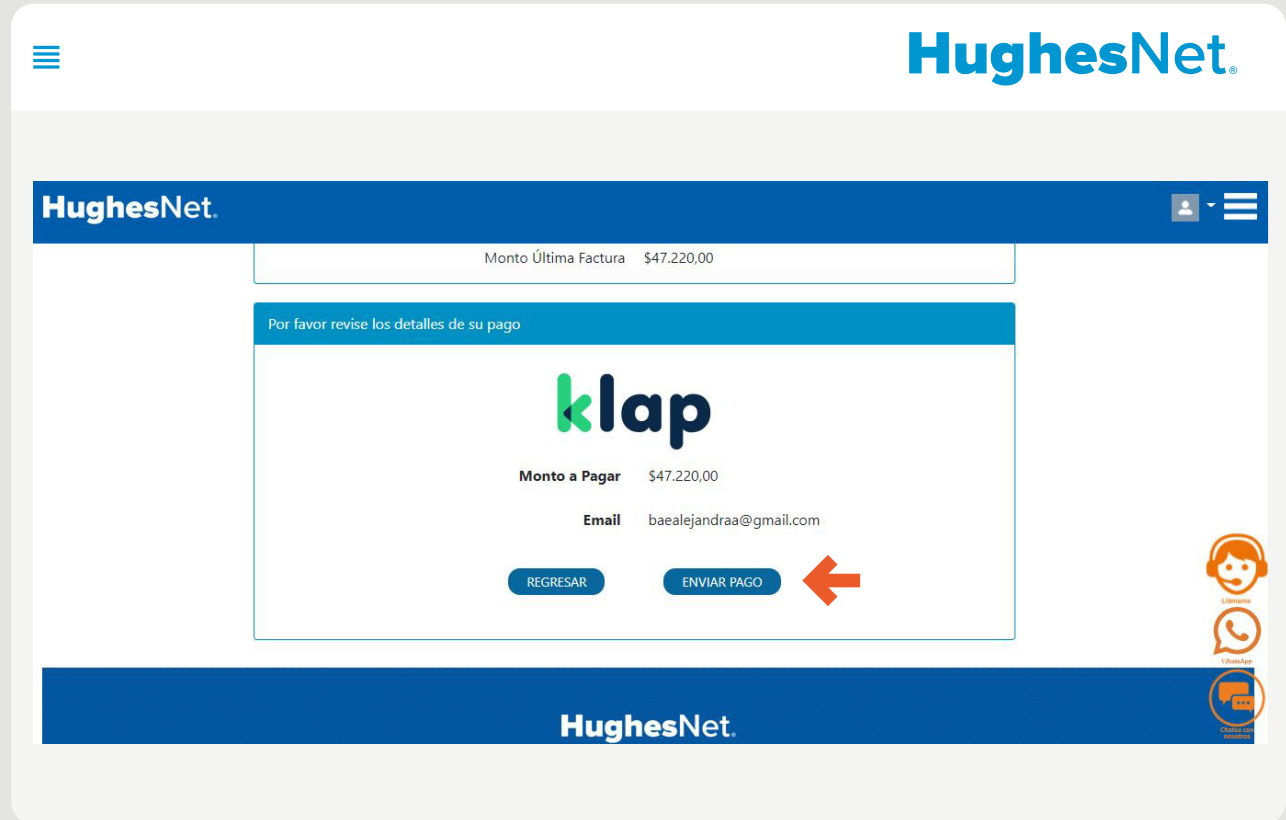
HughesNet.

HughesNet.

Monto Última Factura $47.220,00

Por favor revise los detalles de su pago

klap

Monto a Pagar $47.220,00

Email baealejandraa@gmail.com

REGRESAR

ENVIAR PAGO

Llámame

WhatsApp

Chatea con nosotros

HughesNet.